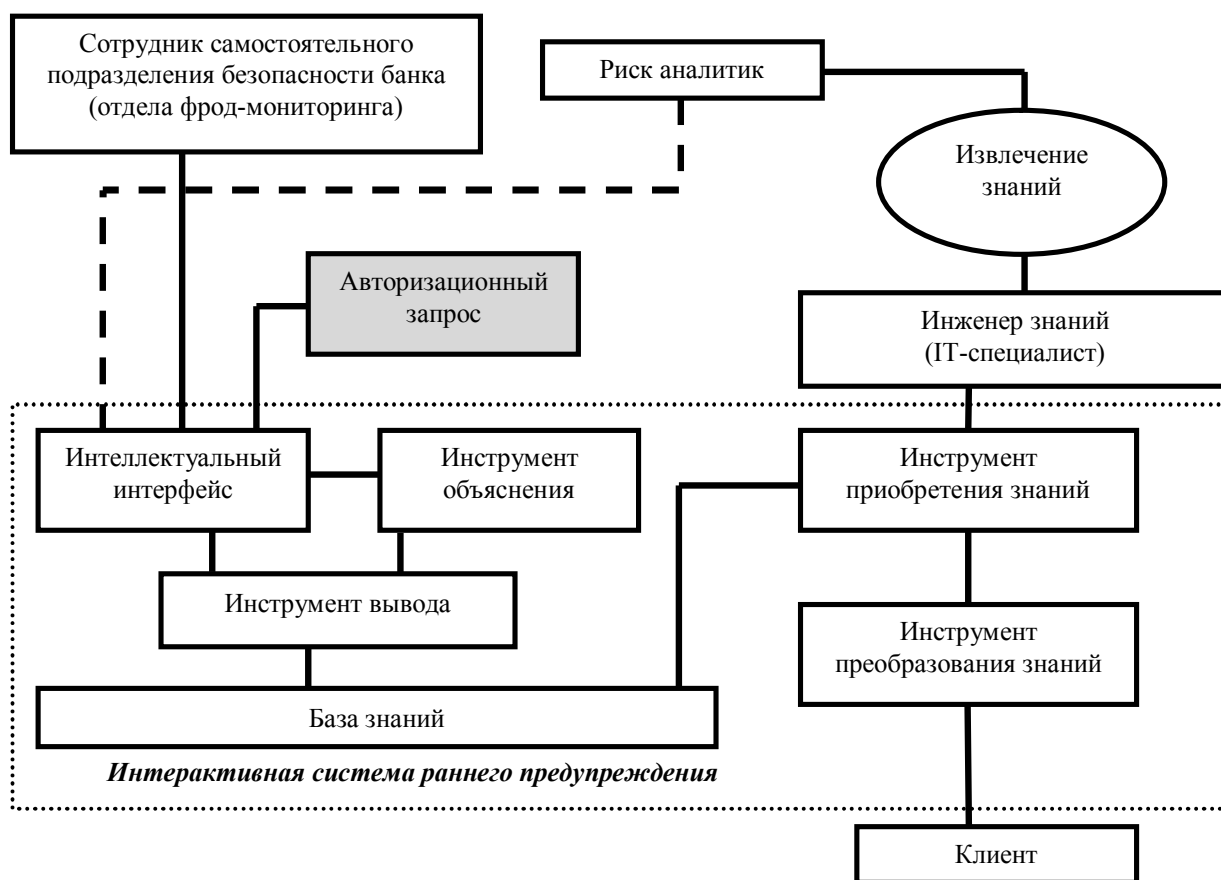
Сотрудник самостоятельного подразделения безопасности банка (отдела фрод-мониторинга)

Риск аналитик

Извлечение знаний

Авторизационный запрос

Инженер знаний (IT-специалист)

Интеллектуальный интерфейс

Инструмент объяснения

Инструмент приобретения знаний

Инструмент вывода

Инструмент преобразования знаний

База знаний

*Интерактивная система раннего предупреждения*

Клиент